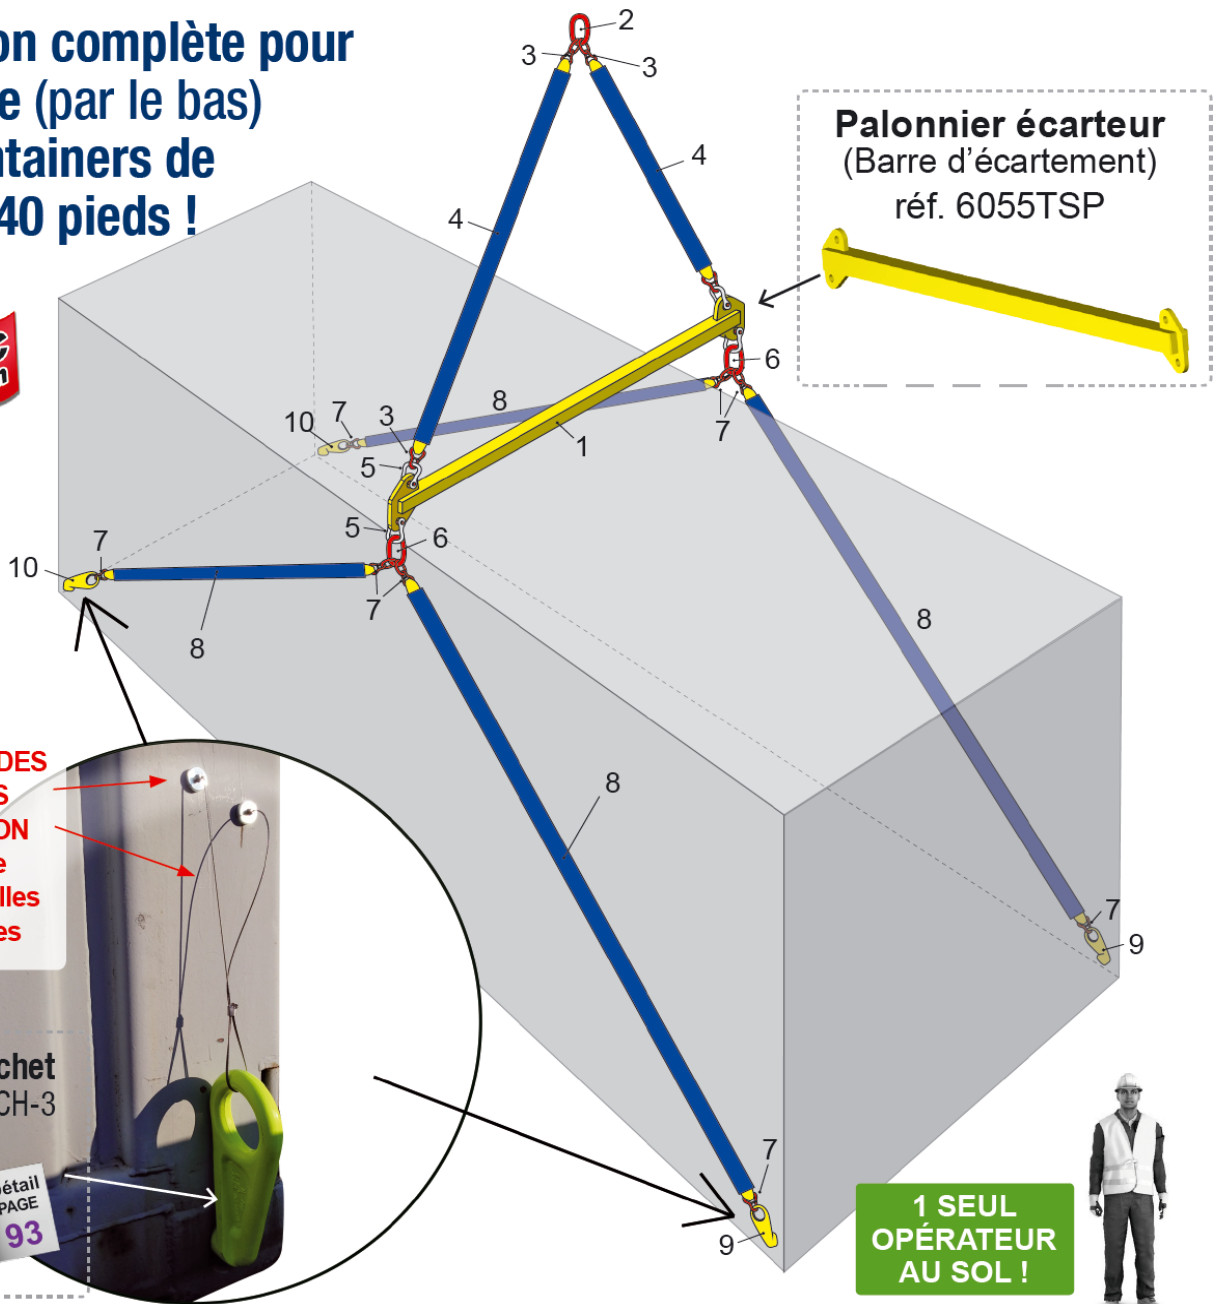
on complète pour
e (par le bas)
ntainers de
40 pieds !

Palonnier écarteur
(Barre d'écartement)
réf. 6055TSP

2
3
3
4
4
6
8
1
7
10
7
3
5
5
6
10
7
8
7
8
8
7
9
7
9

DES
S
ON
e
lles
es

chet
CH-3

étail
PAGE
93

1 SEUL
OPÉRATEUR
AU SOL !